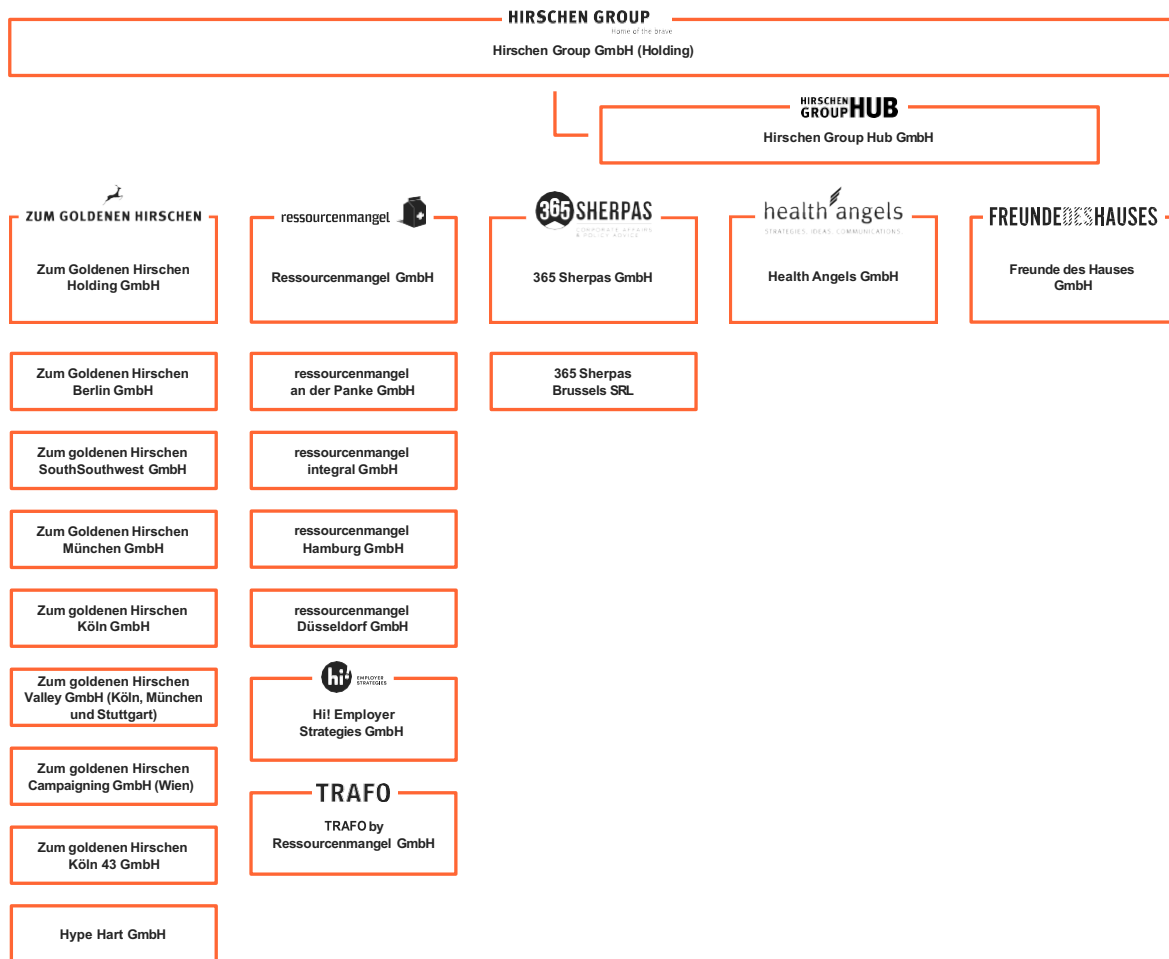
HIRSCHEN GROUP
Home of the brave
Hirschen Group GmbH (Holding)

HIRSCHEN GROUP HUB
Hirschen Group Hub GmbH

ZUM GOLDENEN HIRSCHEN
Zum Goldenen Hirschen Holding GmbH

ressourcenmangel
Ressourcenmangel GmbH

365 SHERPAS
CORPORATE AFFAIRS & POLICY ADVICE
365 Sherpas GmbH

health angels
STRATEGIES. IDEAS. COMMUNICATIONS.
Health Angels GmbH

FREUNDE DES HAUSES
Freunde des Hauses GmbH

Zum Goldenen Hirschen Berlin GmbH

ressourcenmangel an der Panke GmbH

365 Sherpas Brussels SRL

Zum goldenen Hirschen SouthSouthwest GmbH

ressourcenmangel integral GmbH

Zum Goldenen Hirschen München GmbH

ressourcenmangel Hamburg GmbH

Zum goldenen Hirschen Köln GmbH

ressourcenmangel Düsseldorf GmbH

Zum goldenen Hirschen Valley GmbH (Köln, München und Stuttgart)

hi! EMPLOYER STRATEGIES
Hi! Employer Strategies GmbH

Zum goldenen Hirschen Campaigning GmbH (Wien)

TRAFO
TRAFO by Ressourcenmangel GmbH

Zum goldenen Hirschen Köln 43 GmbH

Hype Hart GmbH